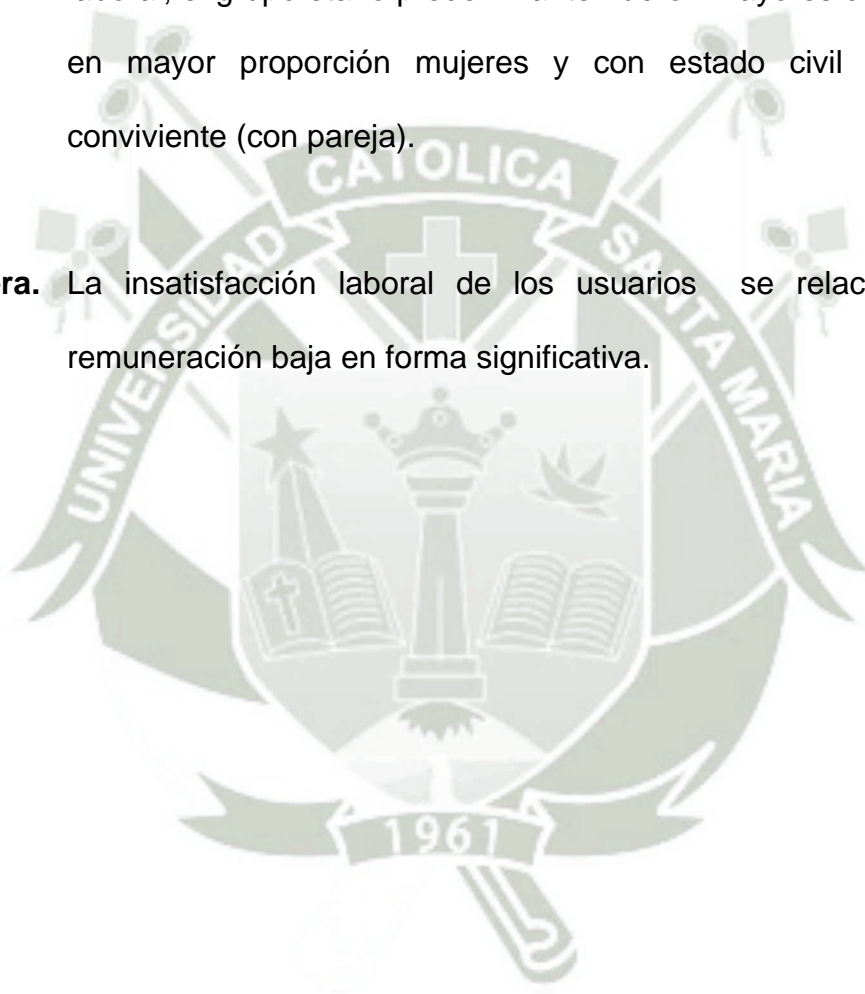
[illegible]

en mayor proporción mujeres y con estado civil conviviente (con pareja).

ra. La insatisfacción laboral de los usuarios se relac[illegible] remuneración baja en forma significativa.

UNIVERSIDAD CATOLICA SANTA MARIA

1961